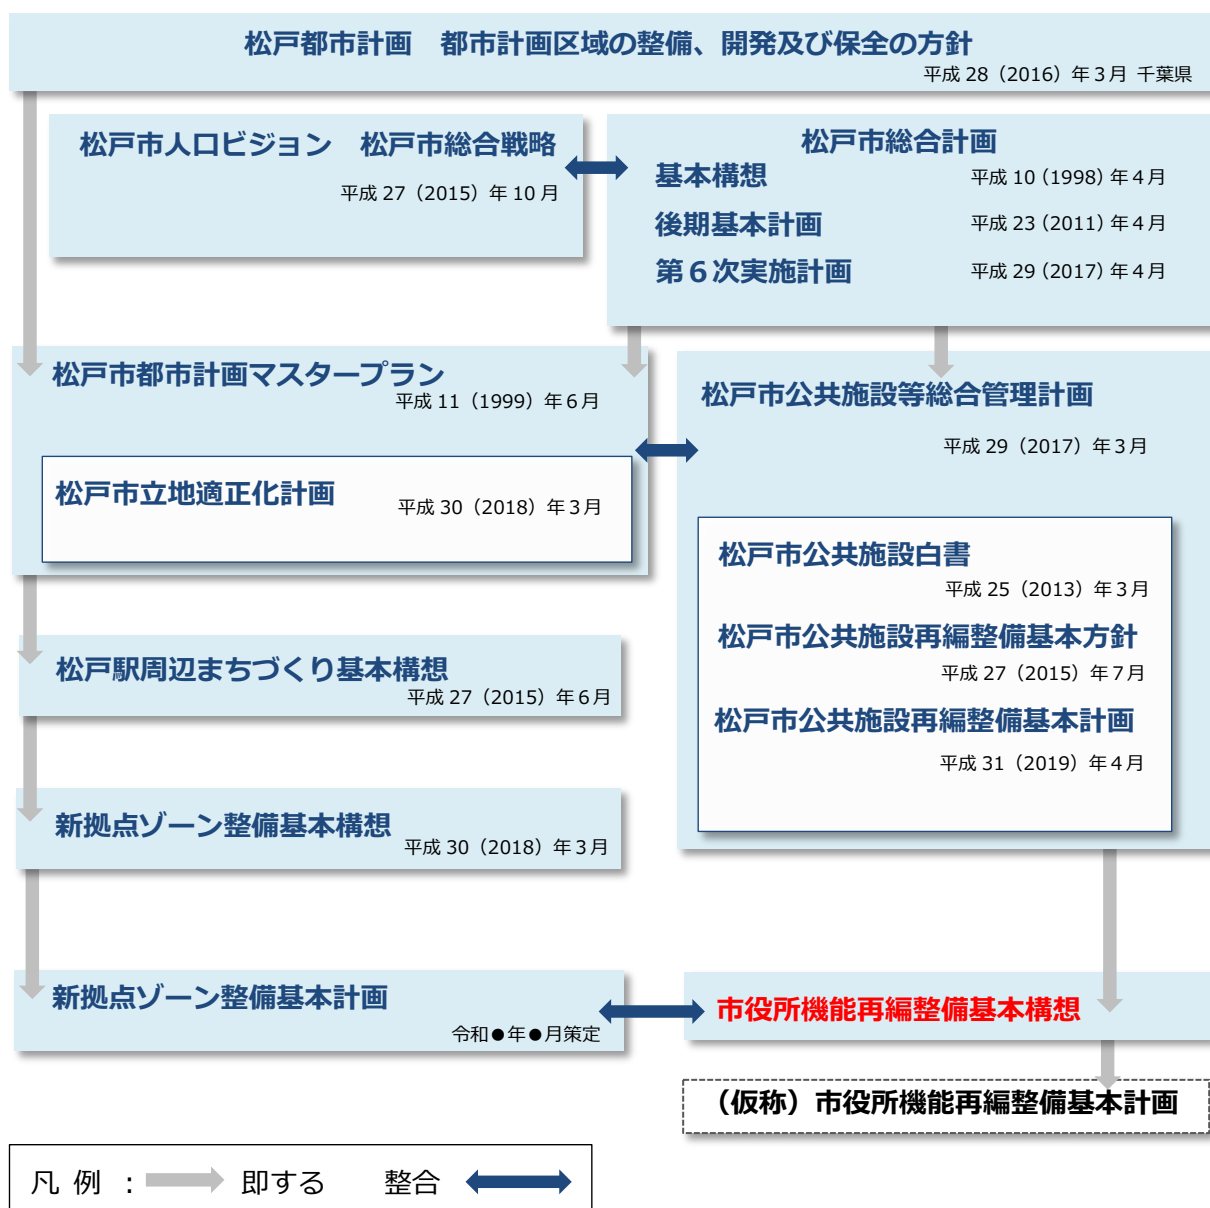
松戸都市計画　都市計画区域の整備、開発及び保全の方針
平成 28（2016）年３月 千葉県

松戸市人口ビジョン　松戸市総合戦略
平成 27（2015）年 10 月

松戸市総合計画
基本構想　平成 10（1998）年４月
後期基本計画　平成 23（2011）年４月
第６次実施計画　平成 29（2017）年４月

松戸市都市計画マスタープラン
平成 11（1999）年６月

松戸市立地適正化計画　平成 30（2018）年３月

松戸市公共施設等総合管理計画
平成 29（2017）年３月

松戸市公共施設白書
平成 25（2013）年３月
松戸市公共施設再編整備基本方針
平成 27（2015）年７月
松戸市公共施設再編整備基本計画
平成 31（2019）年４月

松戸駅周辺まちづくり基本構想
平成 27（2015）年６月

新拠点ゾーン整備基本構想　平成 30（2018）年３月

新拠点ゾーン整備基本計画
令和●年●月策定

市役所機能再編整備基本構想

（仮称）市役所機能再編整備基本計画

凡 例 ：　即する　整合